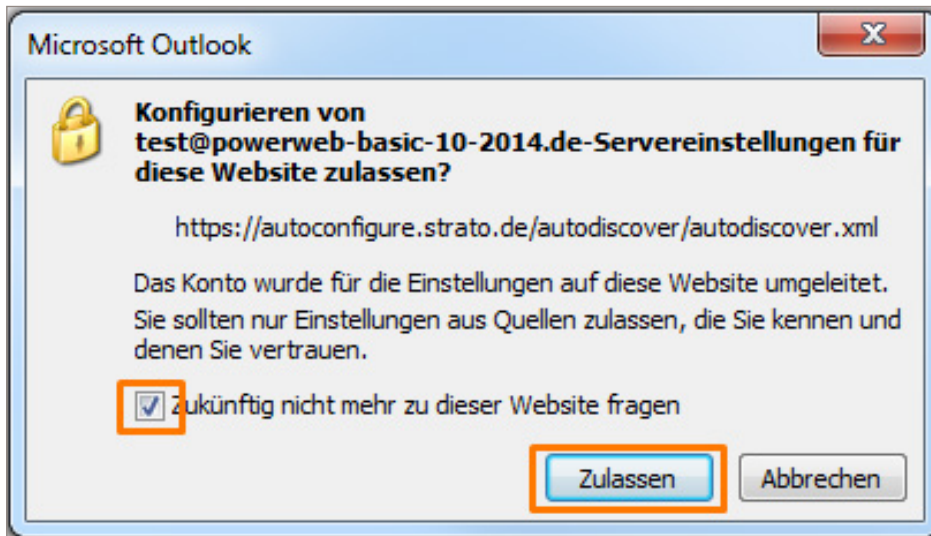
Microsoft Outlook

Konfigurieren von test@powerweb-basic-10-2014.de-Servereinstellungen für diese Website zulassen?

https://autoconfigure.strato.de/autodiscover/autodiscover.xml

Das Konto wurde für die Einstellungen auf diese Website umgeleitet. Sie sollten nur Einstellungen aus Quellen zulassen, die Sie kennen und denen Sie vertrauen.

Zukünftig nicht mehr zu dieser Website fragen

Zulassen

Abbrechen